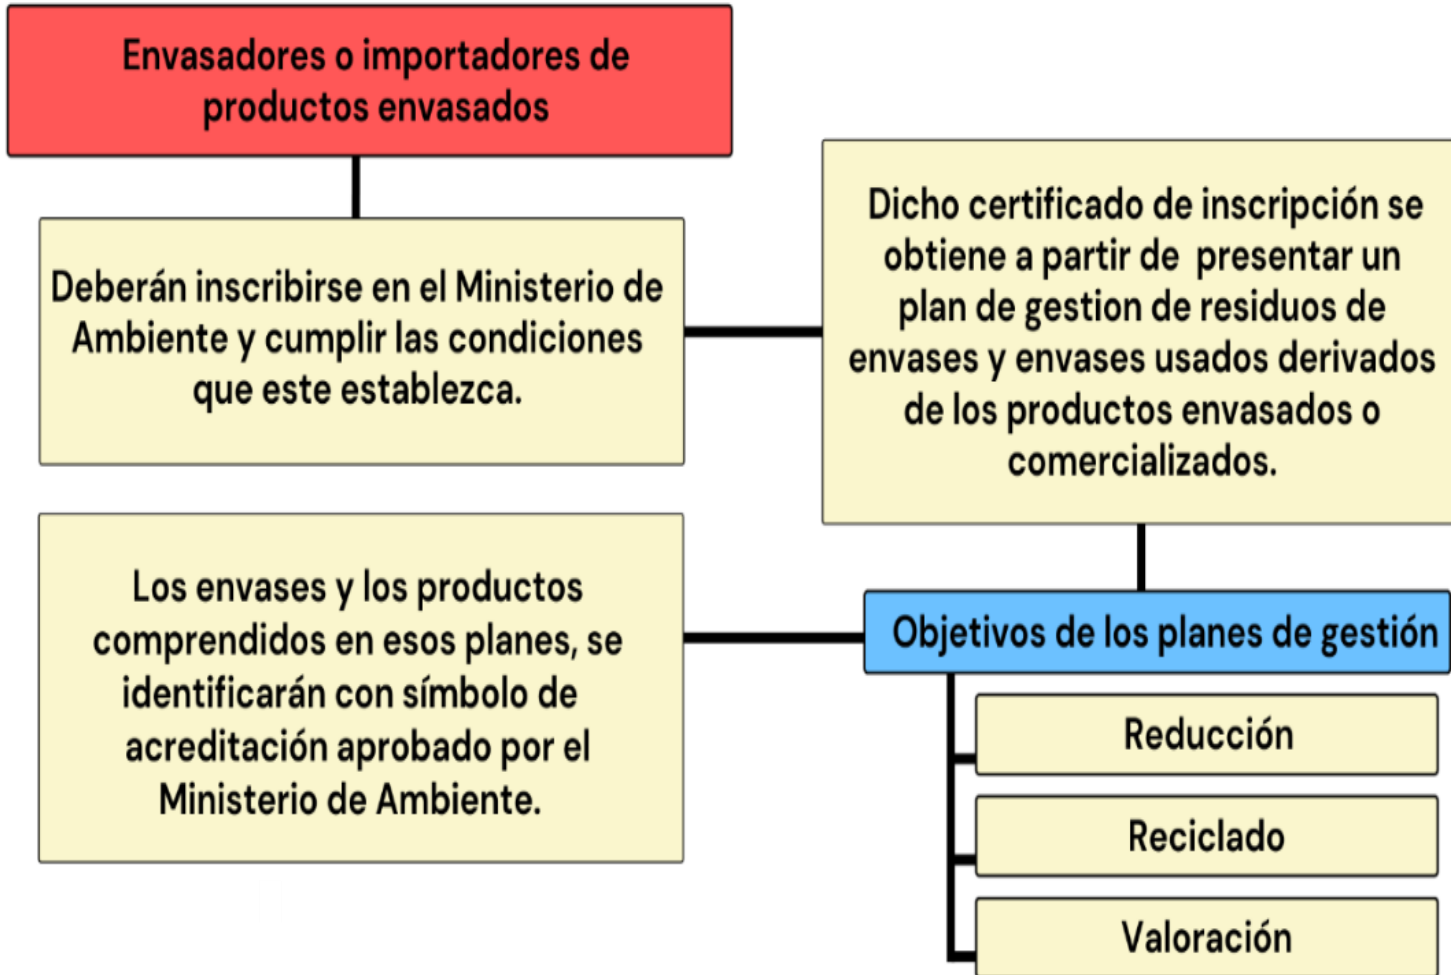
Envasadores o importadores de productos envasados

Deberán inscribirse en el Ministerio de Ambiente y cumplir las condiciones que este establezca.

Dicho certificado de inscripción se obtiene a partir de presentar un plan de gestion de residuos de envases y envases usados derivados de los productos envasados o comercializados.

Los envases y los productos comprendidos en esos planes, se identificarán con símbolo de acreditación aprobado por el Ministerio de Ambiente.

Objetivos de los planes de gestión

Reducción

Reciclado

Valoración